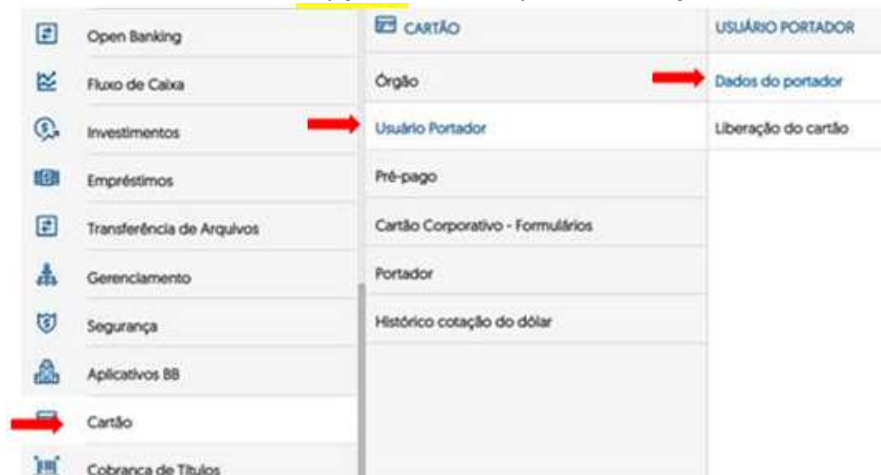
Open Banking
Fluxo de Caixa
Investimentos
Empréstimos
Transferência de Arquivos
Gerenciamento
Segurança
Aplicativos BB
Cartão
Cobrança de Títulos

CARTÃO
Órgão
Usuário Portador
Pré-pago
Cartão Corporativo - Formulários
Portador
Histórico cotação do dólar

USUÁRIO PORTADOR
Dados do portador
Liberação do cartão